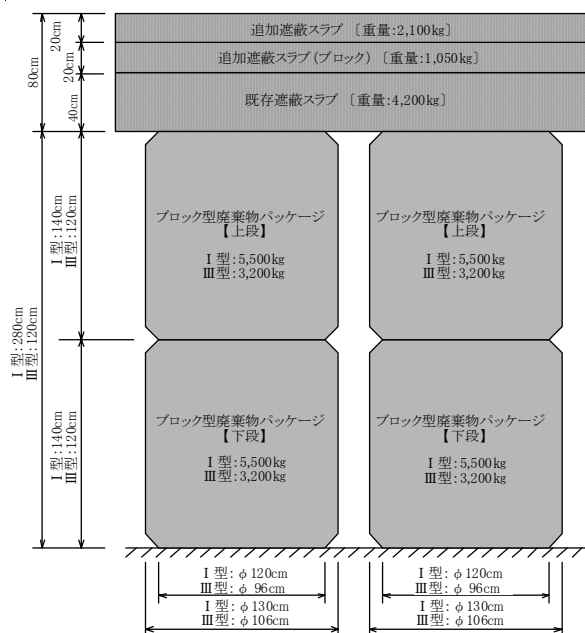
80cm

20cm

20cm

40cm

追加遮蔽スラブ〔重量:2,100kg〕

追加遮蔽スラブ(ブロック)〔重量:1,050kg〕

既存遮蔽スラブ〔重量:4,200kg〕

Ⅰ型:280cm
Ⅲ型:120cm

Ⅰ型:140cm
Ⅲ型:120cm

ブロック型廃棄物パッケージ
【上段】

Ⅰ型:5,500kg
Ⅲ型:3,200kg

ブロック型廃棄物パッケージ
【上段】

Ⅰ型:5,500kg
Ⅲ型:3,200kg

Ⅰ型:140cm
Ⅲ型:120cm

ブロック型廃棄物パッケージ
【下段】

Ⅰ型:5,500kg
Ⅲ型:3,200kg

ブロック型廃棄物パッケージ
【下段】

Ⅰ型:5,500kg
Ⅲ型:3,200kg

Ⅰ型: $\phi$ 120cm
Ⅲ型: $\phi$ 96cm
Ⅰ型: $\phi$ 130cm
Ⅲ型: $\phi$ 106cm

Ⅰ型: $\phi$ 120cm
Ⅲ型: $\phi$ 96cm
Ⅰ型: $\phi$ 130cm
Ⅲ型: $\phi$ 106cm